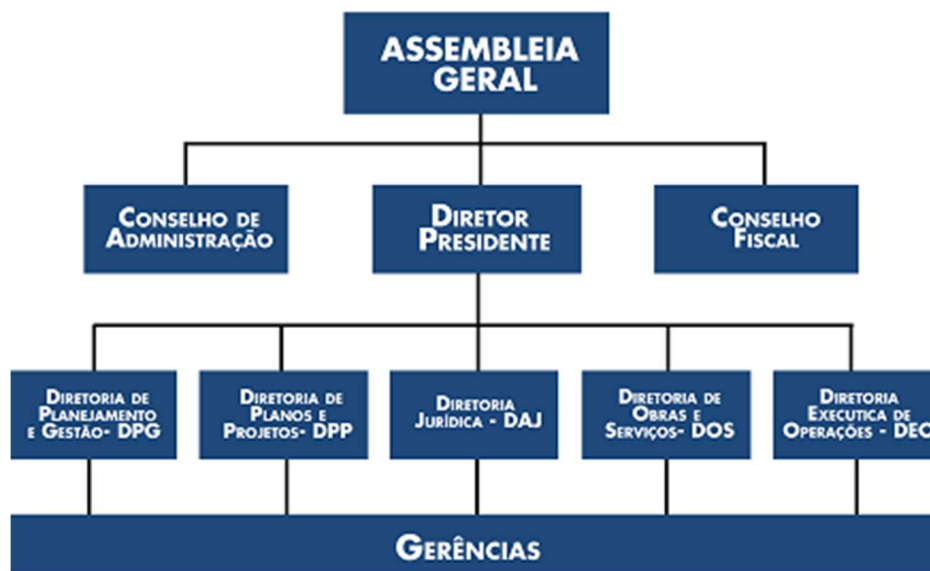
ASSEMBLEIA GERAL

Conselho de Administração

Diretor Presidente

Conselho Fiscal

Diretoria de Planejamento e Gestão- DPG

Diretoria de Planos e Projetos- DPP

Diretoria Jurídica - DAJ

Diretoria de Obras e Serviços- DOS

Diretoria Executica de Operações - DE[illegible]

Gerências